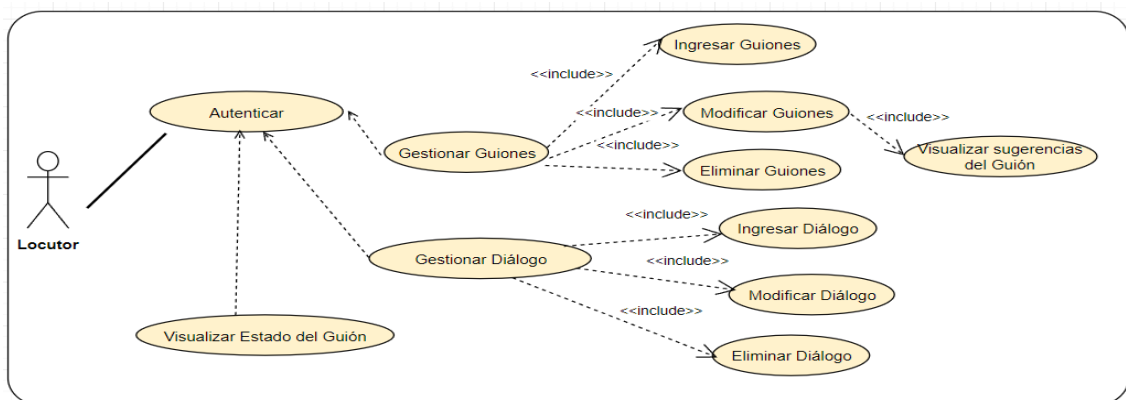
Locutor

Autenticar

Gestionar Guiones

<<include>>

Ingresar Guiones

<<include>>

Modificar Guiones

<<include>>

Visualizar sugerencias del Guión

<<include>>

Eliminar Guiones

Gestionar Diálogo

<<include>>

Ingresar Diálogo

<<include>>

Modificar Diálogo

<<include>>

Eliminar Diálogo

Visualizar Estado del Guión